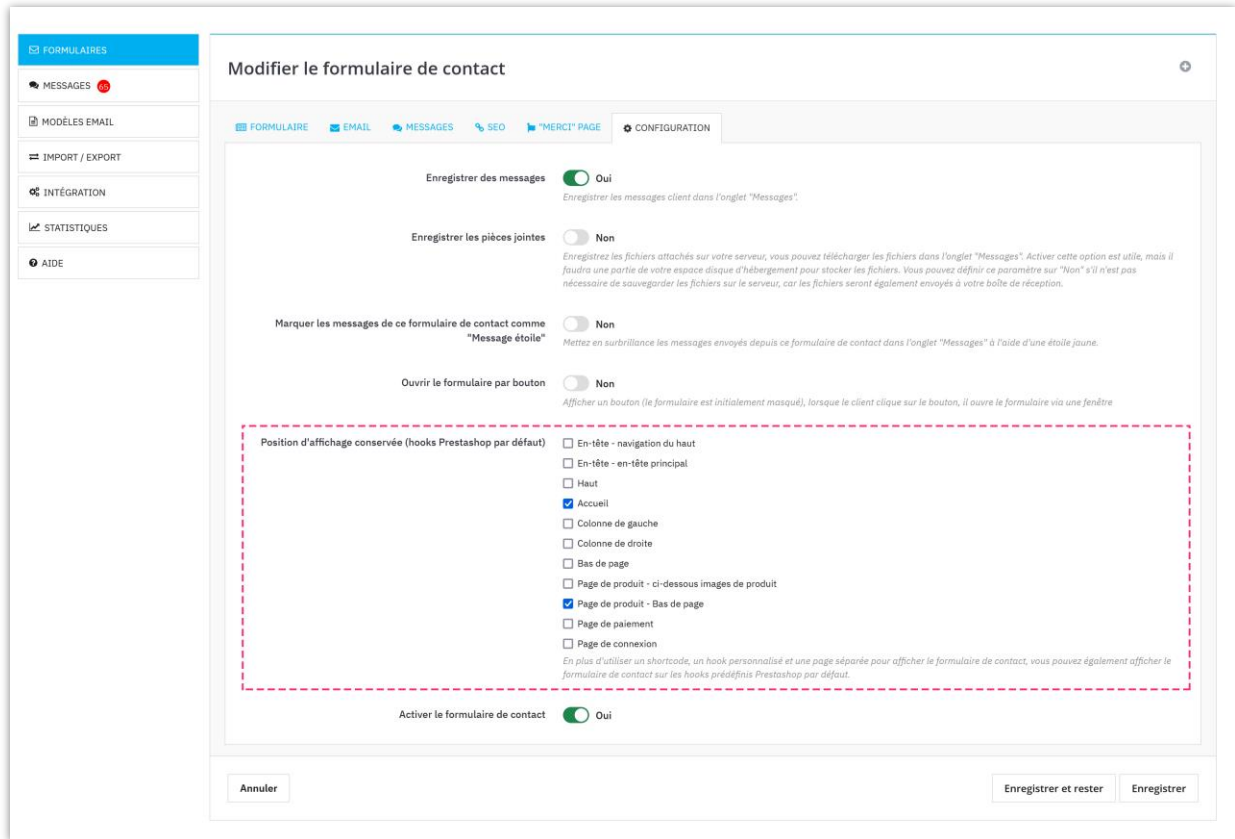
FORMULAIRES
MESSAGES 65
MODÈLES EMAIL
IMPORT / EXPORT
INTÉGRATION
STATISTIQUES
AIDE

Modifier le formulaire de contact

FORMULAIRE | EMAIL | MESSAGES | SEO | "MERCI" PAGE | CONFIGURATION

Enregistrer des messages
Oui
Enregistrer les messages client dans l'onglet "Messages".

Enregistrer les pièces jointes
Non
Enregistrez les fichiers attachés sur votre serveur, vous pouvez télécharger les fichiers dans l'onglet "Messages". Activer cette option est utile, mais il faudra une partie de votre espace disque d'hébergement pour stocker les fichiers. Vous pouvez définir ce paramètre sur "Non" s'il n'est pas nécessaire de sauvegarder les fichiers sur le serveur, car les fichiers seront également envoyés à votre boîte de réception.

Marquer les messages de ce formulaire de contact comme "Message étoile"
Non
Mettez en surbrillance les messages envoyés depuis ce formulaire de contact dans l'onglet "Messages" à l'aide d'une étoile jaune.

Ouvrir le formulaire par bouton
Non
Afficher un bouton (le formulaire est initialement masqué), lorsque le client clique sur le bouton, il ouvre le formulaire via une fenêtre

Position d'affichage conservée (hooks Prestashop par défaut)
En-tête - navigation du haut
En-tête - en-tête principal
Haut
Accueil
Colonne de gauche
Colonne de droite
Bas de page
Page de produit - ci-dessous images de produit
Page de produit - Bas de page
Page de paiement
Page de connexion
En plus d'utiliser un shortcode, un hook personnalisé et une page séparée pour afficher le formulaire de contact, vous pouvez également afficher le formulaire de contact sur les hooks prédéfinis Prestashop par défaut.

Activer le formulaire de contact
Oui

Annuler
Enregistrer et rester
Enregistrer